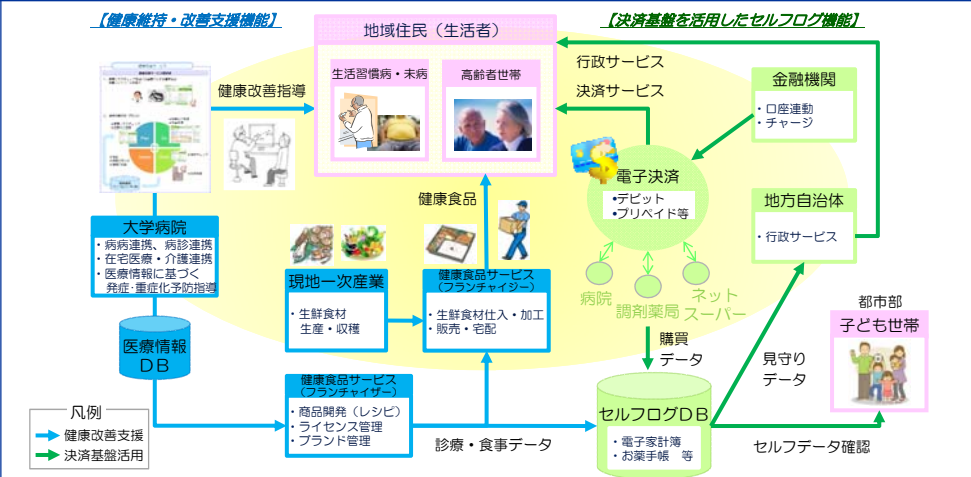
【健康維持・改善支援機能】

【決済基盤を活用したセルフログ機能】

地域住民（生活者）

生活習慣病・未病

高齢者世帯

健康改善指導

行政サービス

決済サービス

金融機関
・口座連動
・チャージ

電子決済
•デビット
•プリペイド等

地方自治体
・行政サービス

大学病院
・病病連携、病診連携
・在宅医療・介護連携
・医療情報に基づく発症・重症化予防指導

健康食品

現地一次産業
・生鮮食材生産・収穫

健康食品サービス（フランチャイジー）
・生鮮食材仕入・加工
・販売・宅配

病院

調剤薬局

ネットスーパー

購買データ

医療情報DB

見守りデータ

都市部

子ども世帯

健康食品サービス（フランチャイザー）
・商品開発（レシピ）
・ライセンス管理
・ブランド管理

診療・食事データ

セルフログDB
・電子家計簿
・お薬手帳　等

セルフデータ確認

凡例
健康改善支援
決済基盤活用